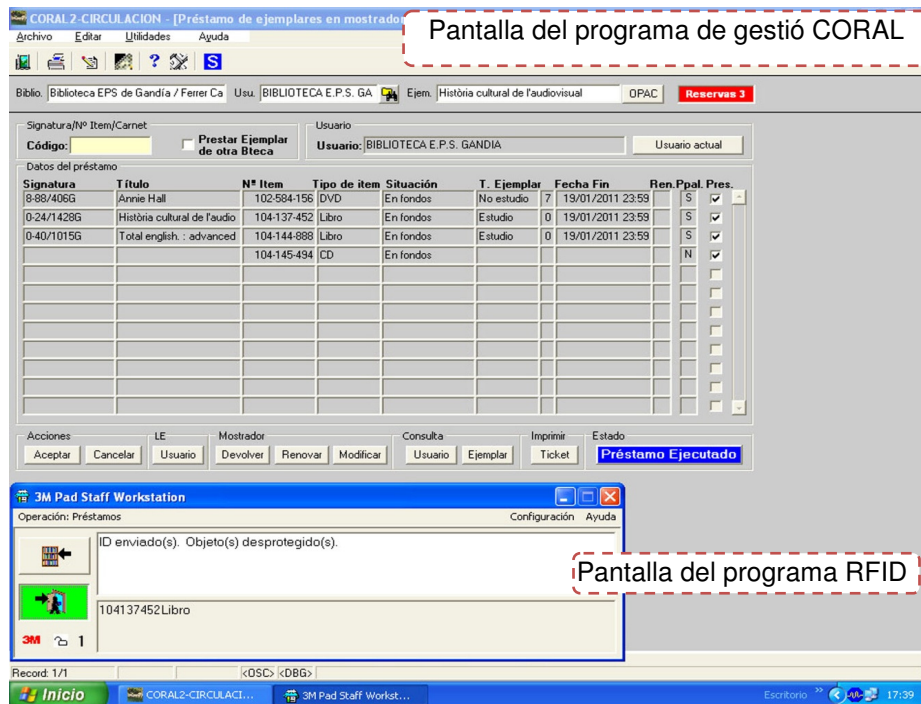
CORAL2-CIRCULACION - [Préstamo de ejemplares en mostrador

Pantalla del programa de gestió CORAL

Archivo Editar Utilidades Ayuda

Biblio. Biblioteca EPS de Gandía / Ferrer Ca Usu. BIBLIOTECA E.P.S. GA Ejem. Història cultural de l'audiovisual OPAC Reservas 3

Signatura/Nº Item/Carnet
Código:
Prestar Ejemplar de otra Bteca
Usuario
Usuario: BIBLIOTECA E.P.S. GANDIA
Usuario actual

Datos del préstamo

| Signatura | Título | Nº Item | Tipo de item | Situación | T. Ejemplar | | Fecha Fin | Ren. | Ppal. | Pres. |
|---|---|---|---|---|---|---|---|---|---|---|
| 8-88/406G | Annie Hall | 102-584-156 | DVD | En fondos | No estudio | 7 | 19/01/2011 23:59 | | S | ☑ |
| 0-24/1428G | Història cultural de l'audio | 104-137-452 | Libro | En fondos | Estudio | 0 | 19/01/2011 23:59 | | S | ☑ |
| 0-40/1015G | Total english. : advanced | 104-144-888 | Libro | En fondos | Estudio | 0 | 19/01/2011 23:59 | | S | ☑ |
| | | 104-145-494 | CD | En fondos | | | | | N | ☑ |

Acciones LE Mostrador Consulta Imprimir Estado
Aceptar Cancelar Usuario Devolver Renovar Modificar Usuario Ejemplar Ticket Préstamo Ejecutado

3M Pad Staff Workstation
Operación: Préstamos Configuración Ayuda
ID enviado(s). Objeto(s) desprotegido(s).
Pantalla del programa RFID
104137452Libro
3M 1

Record: 1/1 <OSC> <DBG>
Inicio CORAL2-CIRCULACI... 3M Pad Staff Workst... Escritorio 17:39